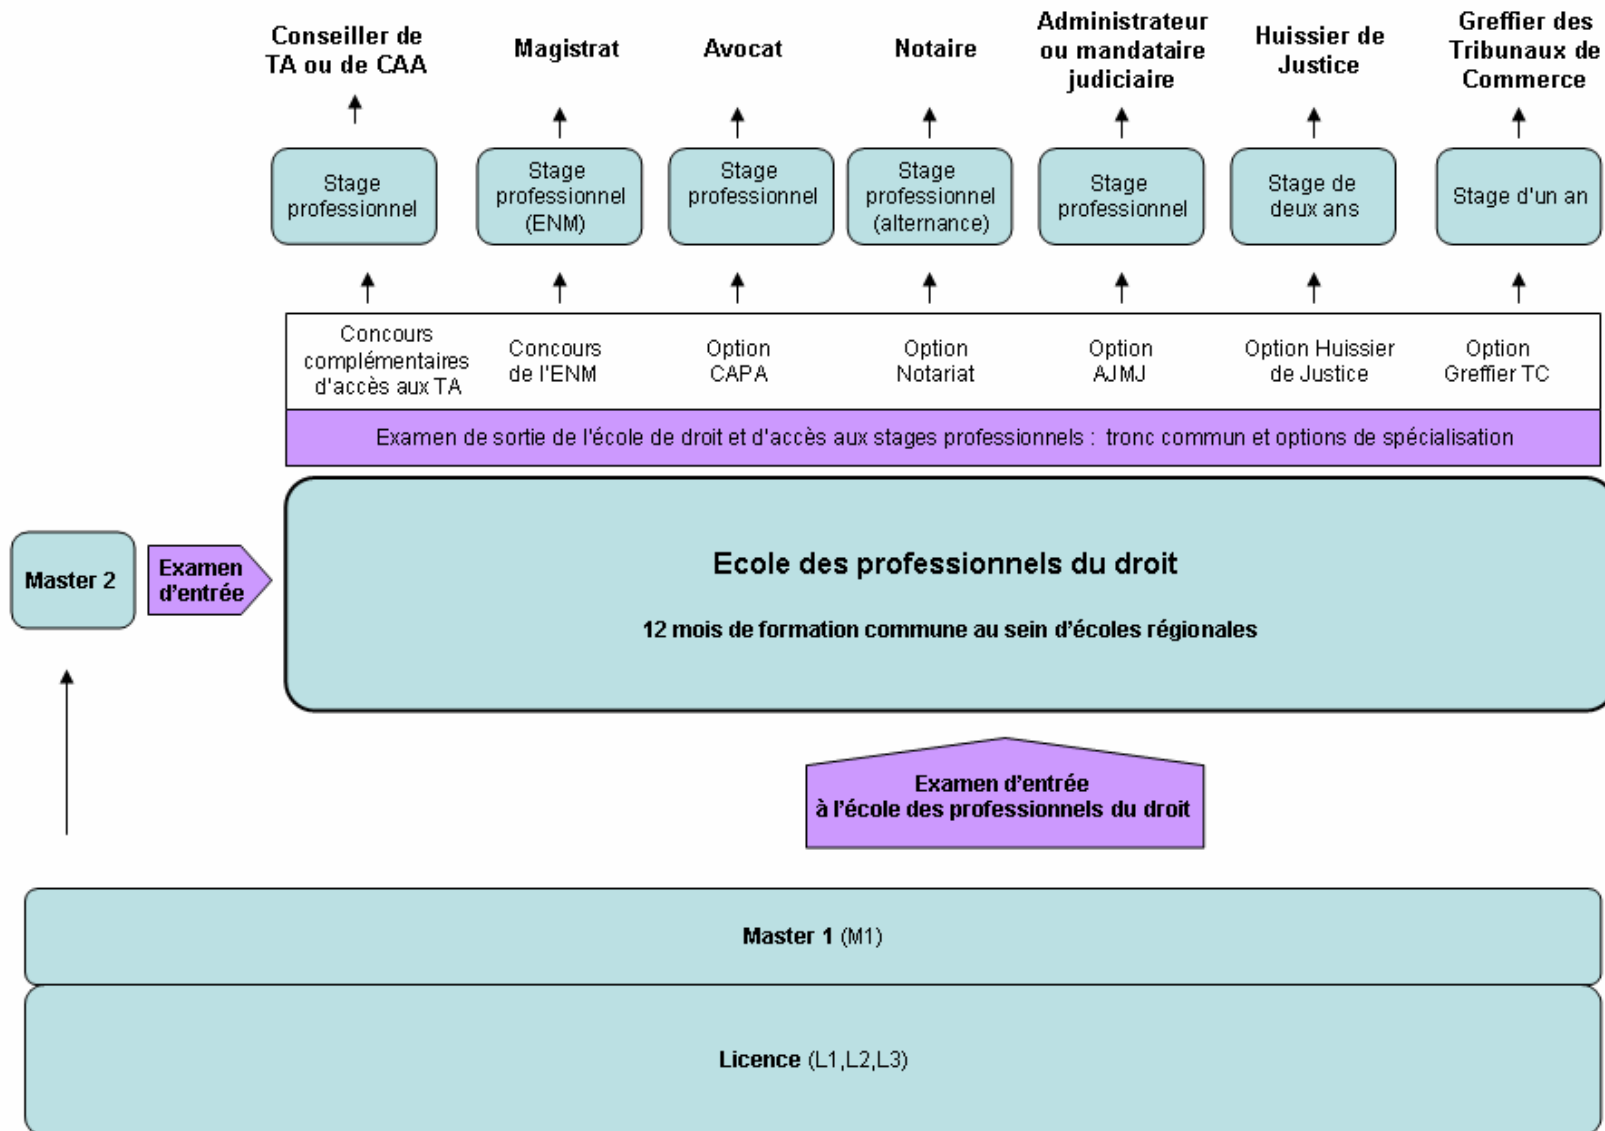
Conseiller de TA ou de CAA

Magistrat

Avocat

Notaire

Administrateur ou mandataire judiciaire

Huissier de Justice

Greffier des Tribunaux de Commerce

Stage professionnel

Stage professionnel (ENM)

Stage professionnel

Stage professionnel (alternance)

Stage professionnel

Stage de deux ans

Stage d'un an

Concours complémentaires d'accès aux TA

Concours de l'ENM

Option CAPA

Option Notariat

Option AJMJ

Option Huissier de Justice

Option Greffier TC

Examen de sortie de l'école de droit et d'accès aux stages professionnels : tronc commun et options de spécialisation

Master 2

Examen d'entrée

Ecole des professionnels du droit

12 mois de formation commune au sein d'écoles régionales

Examen d'entrée à l'école des professionnels du droit

Master 1 (M1)

Licence (L1,L2,L3)